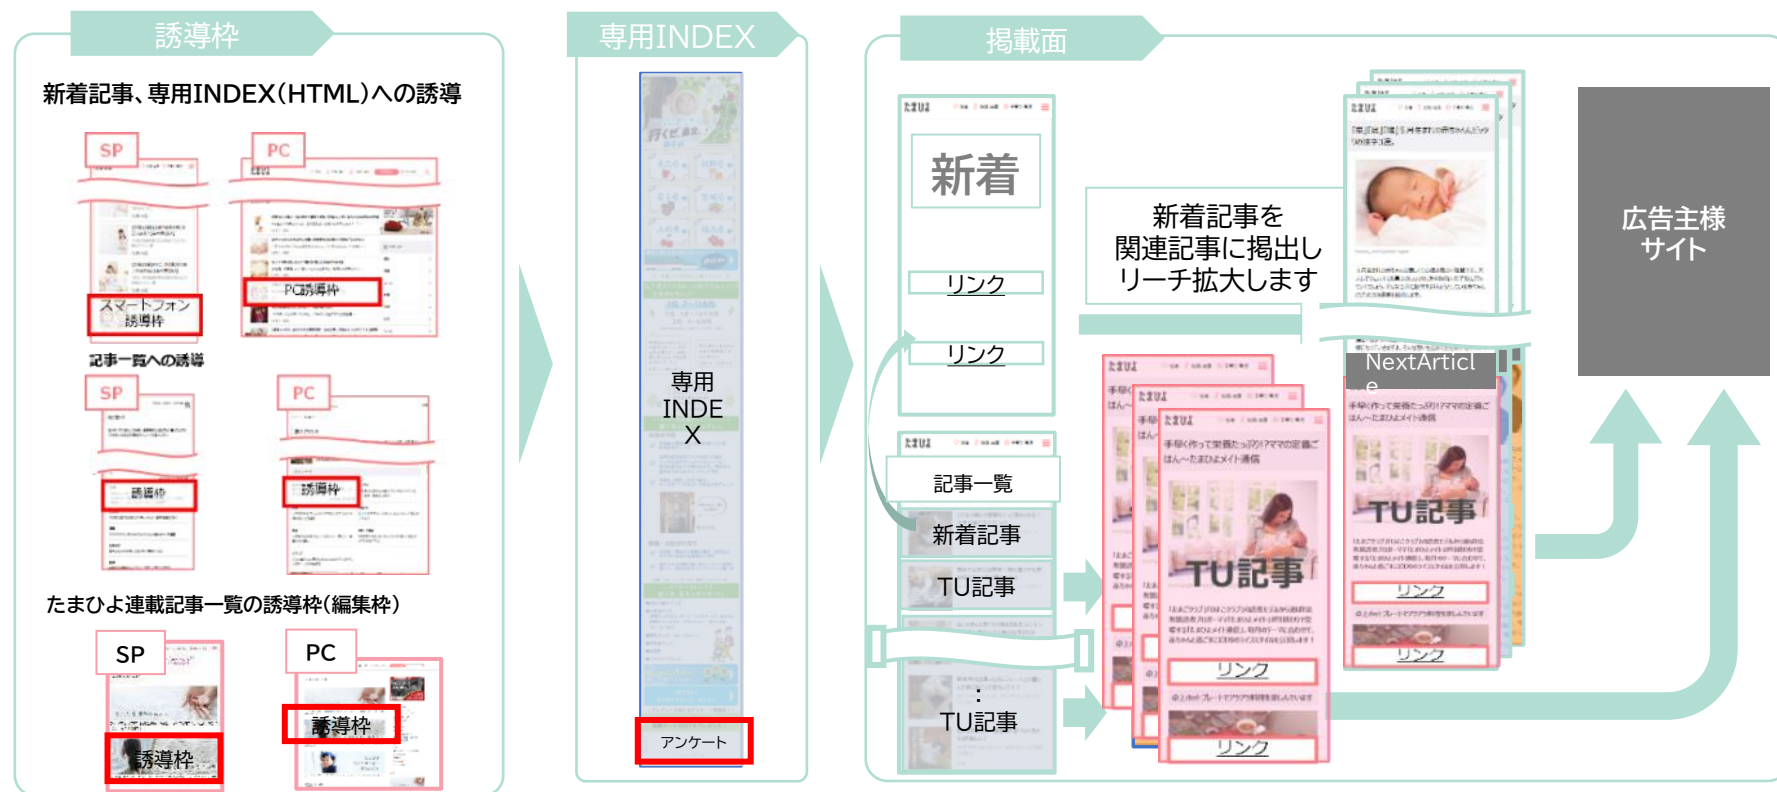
誘導枠

新着記事、専用INDEX(HTML)への誘導

SP
スマートフォン誘導枠

PC
PC誘導枠

記事一覧への誘導

SP
誘導枠

PC
誘導枠

たまひよ連載記事一覧の誘導枠(編集枠)

SP
誘導枠

PC
誘導枠

専用INDEX

専用INDEX

アンケート

掲載面

新着

リンク

リンク

記事一覧

新着記事

TU記事

:

TU記事

新着記事を関連記事に掲出しリーチ拡大します

TU記事

リンク

リンク

NextArticle

TU記事

リンク

リンク

広告主様サイト